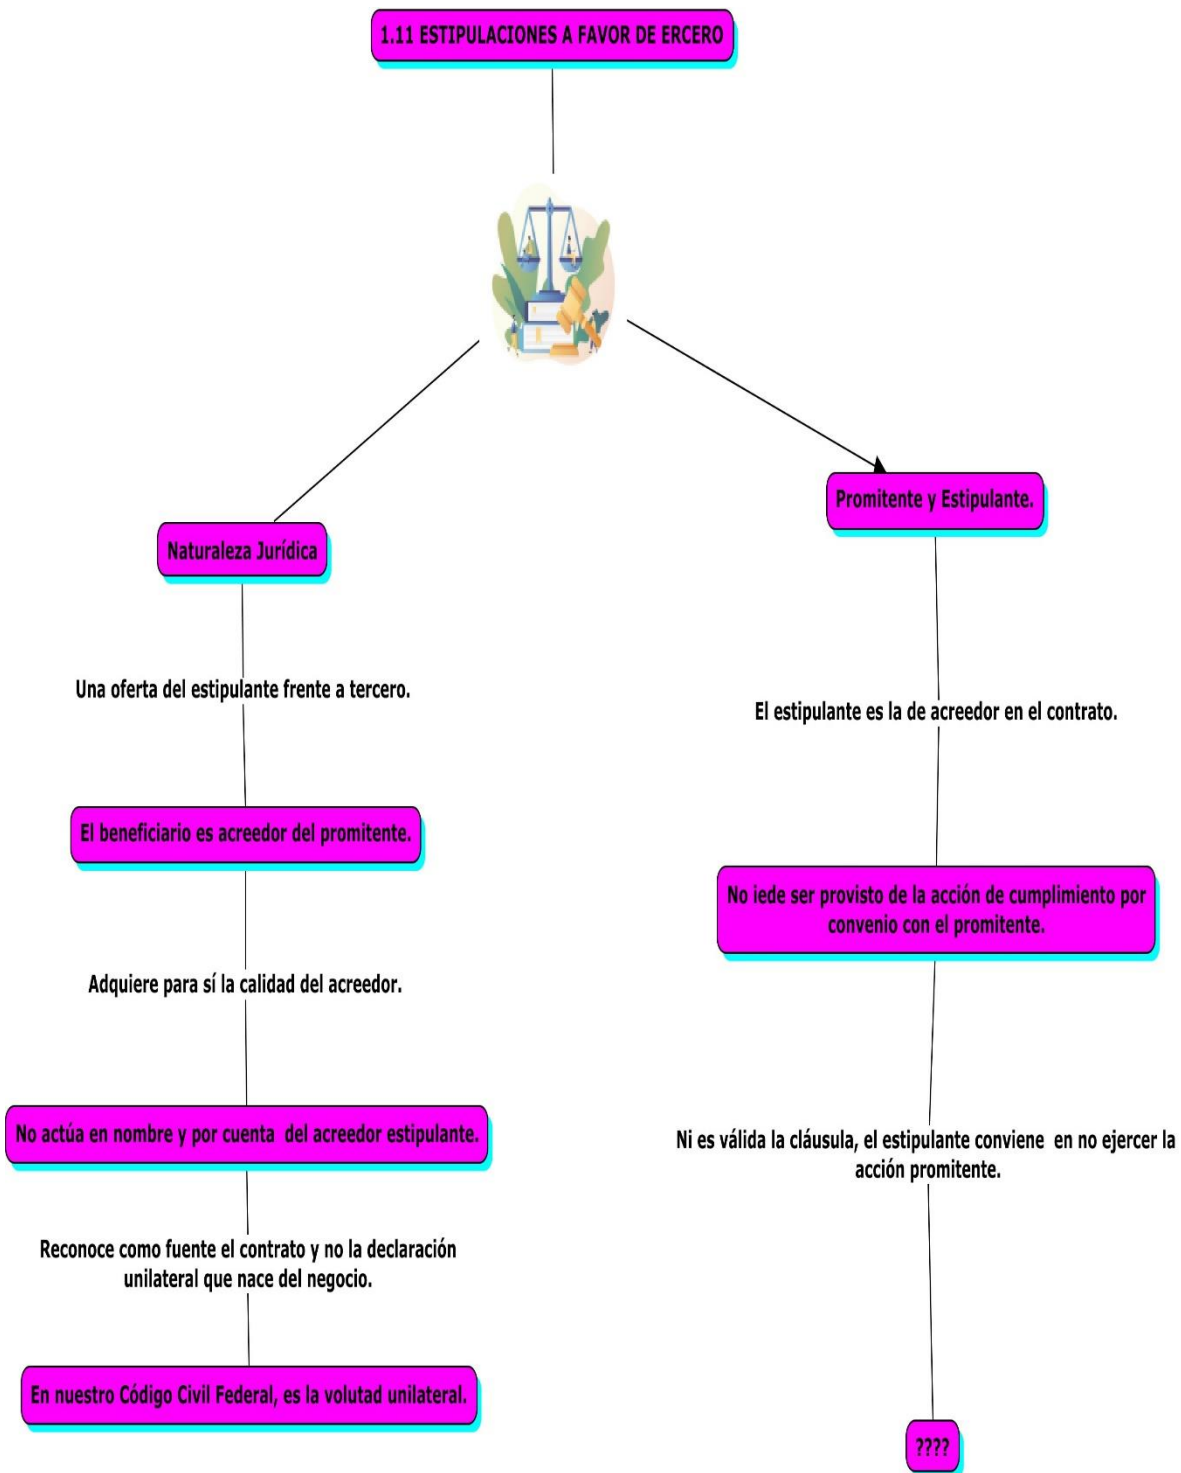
1.11 ESTIPULACIONES A FAVOR DE ERCERO

Naturaleza Jurídica

Una oferta del estipulante frente a tercero.

El beneficiario es acreedor del promitente.

Adquiere para sí la calidad del acreedor.

No actúa en nombre y por cuenta del acreedor estipulante.

Reconoce como fuente el contrato y no la declaración unilateral que nace del negocio.

En nuestro Código Civil Federal, es la volutad unilateral.

Promitente y Estipulante.

El estipulante es la de acreedor en el contrato.

No iede ser provisto de la acción de cumplimiento por convenio con el promitente.

Ni es válida la cláusula, el estipulante conviene en no ejercer la acción promitente.

????